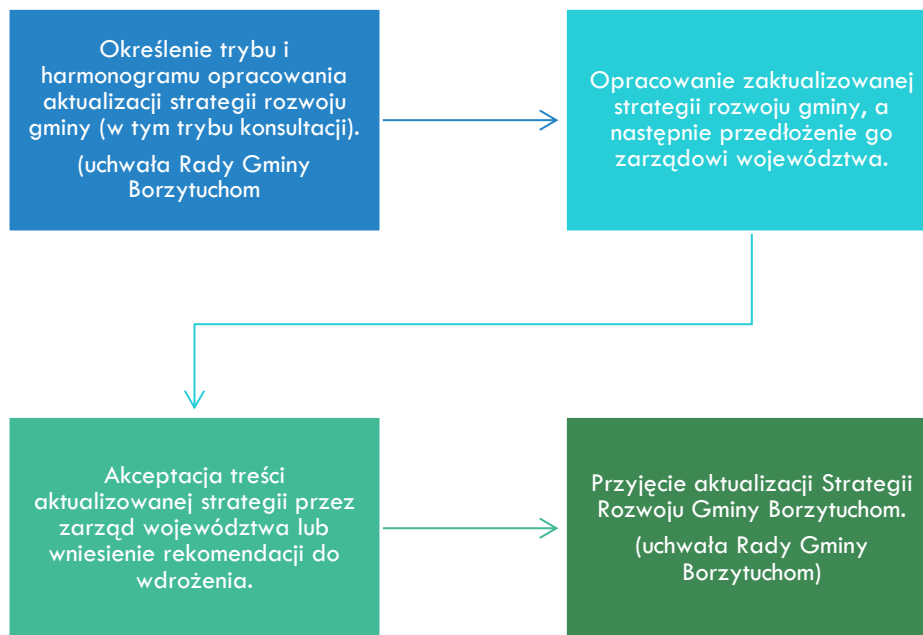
Określenie trybu i harmonogramu opracowania aktualizacji strategii rozwoju gminy (w tym trybu konsultacji).

(uchwała Rady Gminy Borzytuchom

Opracowanie zaktualizowanej strategii rozwoju gminy, a następnie przedłożenie go zarządowi województwa.

Akceptacja treści aktualizowanej strategii przez zarząd województwa lub wniesienie rekomendacji do wdrożenia.

Przyjęcie aktualizacji Strategii Rozwoju Gminy Borzytuchom.

(uchwała Rady Gminy Borzytuchom)